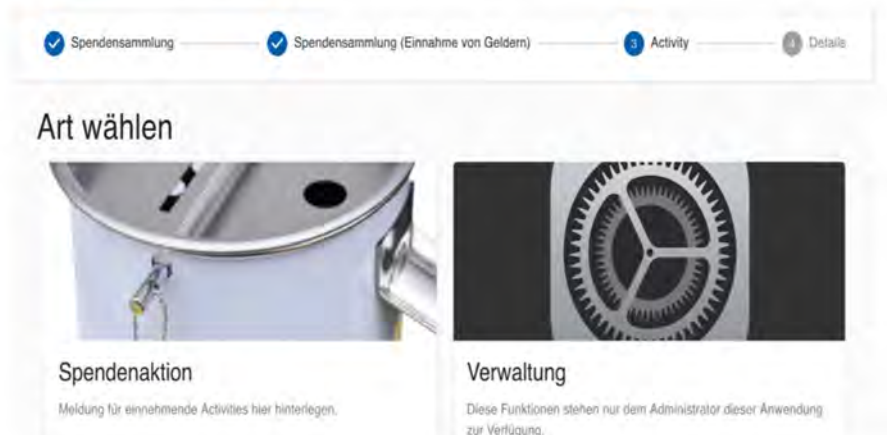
Spendensammlung

Spendensammlung (Einnahme von Geldern)

3 Activity

4 Details

Art wählen

Spendenaktion

Meldung für einnehmende Activities hier hinterlegen.

Verwaltung

Diese Funktionen stehen nur dem Administrator dieser Anwendung zur Verfügung.